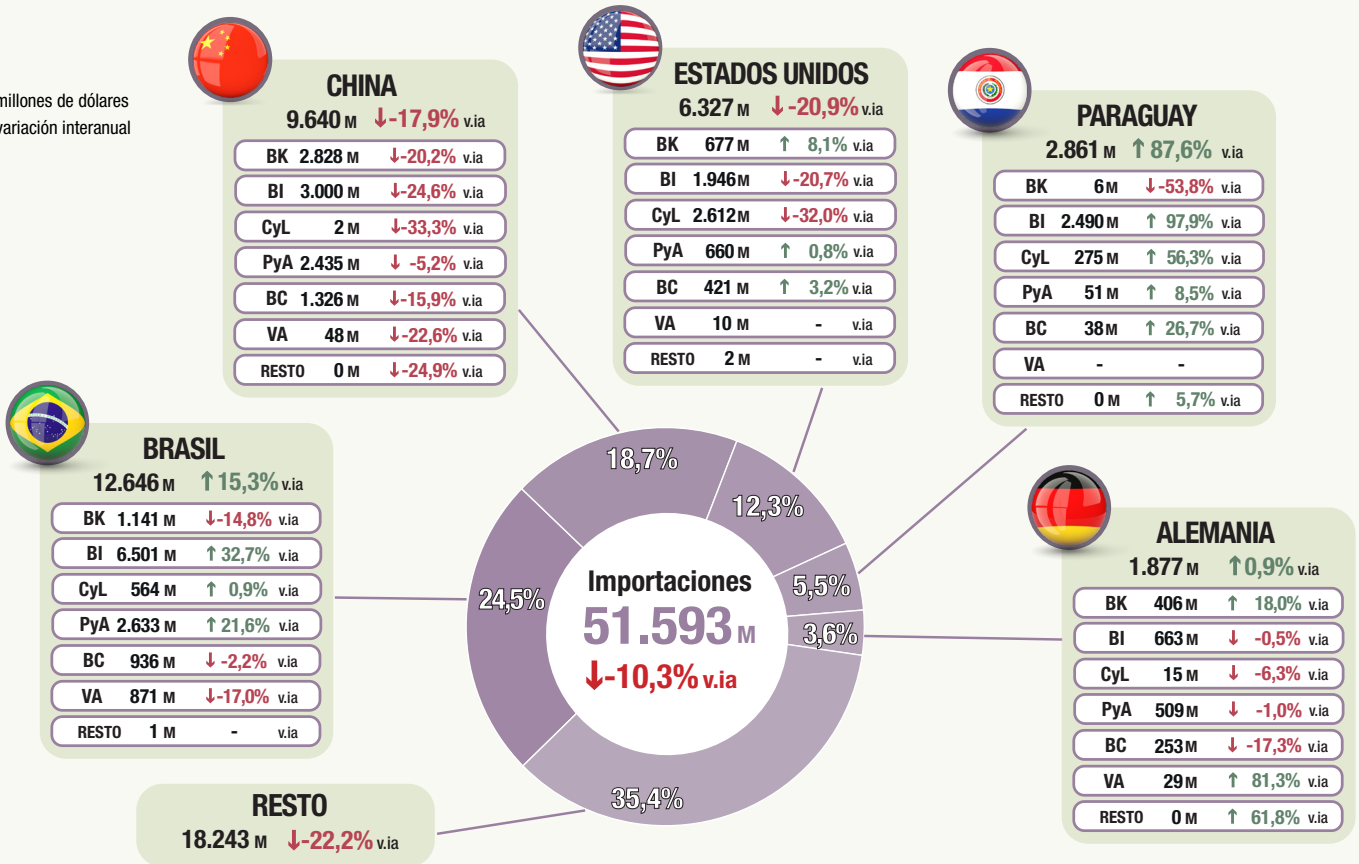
millones de dólares
variación interanual

CHINA
9.640 M ↓-17,9% v.ia

| | | |
|---|---|---|
| BK | 2.828 M | ↓-20,2% v.ia |
| BI | 3.000 M | ↓-24,6% v.ia |
| CyL | 2 M | ↓-33,3% v.ia |
| PyA | 2.435 M | ↓ -5,2% v.ia |
| BC | 1.326 M | ↓-15,9% v.ia |
| VA | 48 M | ↓-22,6% v.ia |
| RESTO | 0 M | ↓-24,9% v.ia |

ESTADOS UNIDOS
6.327 M ↓-20,9% v.ia

| | | |
|---|---|---|
| BK | 677 M | ↑ 8,1% v.ia |
| BI | 1.946 M | ↓-20,7% v.ia |
| CyL | 2.612 M | ↓-32,0% v.ia |
| PyA | 660 M | ↑ 0,8% v.ia |
| BC | 421 M | ↑ 3,2% v.ia |
| VA | 10 M | - v.ia |
| RESTO | 2 M | - v.ia |

PARAGUAY
2.861 M ↑ 87,6% v.ia

| | | |
|---|---|---|
| BK | 6 M | ↓-53,8% v.ia |
| BI | 2.490 M | ↑ 97,9% v.ia |
| CyL | 275 M | ↑ 56,3% v.ia |
| PyA | 51 M | ↑ 8,5% v.ia |
| BC | 38 M | ↑ 26,7% v.ia |
| VA | - | - |
| RESTO | 0 M | ↑ 5,7% v.ia |

BRASIL
12.646 M ↑ 15,3% v.ia

| | | |
|---|---|---|
| BK | 1.141 M | ↓-14,8% v.ia |
| BI | 6.501 M | ↑ 32,7% v.ia |
| CyL | 564 M | ↑ 0,9% v.ia |
| PyA | 2.633 M | ↑ 21,6% v.ia |
| BC | 936 M | ↓ -2,2% v.ia |
| VA | 871 M | ↓-17,0% v.ia |
| RESTO | 1 M | - v.ia |

18,7%
12,3%
5,5%
3,6%
24,5%
35,4%

Importaciones
51.593 M
↓-10,3% v.ia

ALEMANIA
1.877 M ↑ 0,9% v.ia

| | | |
|---|---|---|
| BK | 406 M | ↑ 18,0% v.ia |
| BI | 663 M | ↓ -0,5% v.ia |
| CyL | 15 M | ↓ -6,3% v.ia |
| PyA | 509 M | ↓ -1,0% v.ia |
| BC | 253 M | ↓ -17,3% v.ia |
| VA | 29 M | ↑ 81,3% v.ia |
| RESTO | 0 M | ↑ 61,8% v.ia |

RESTO
18.243 M ↓-22,2% v.ia